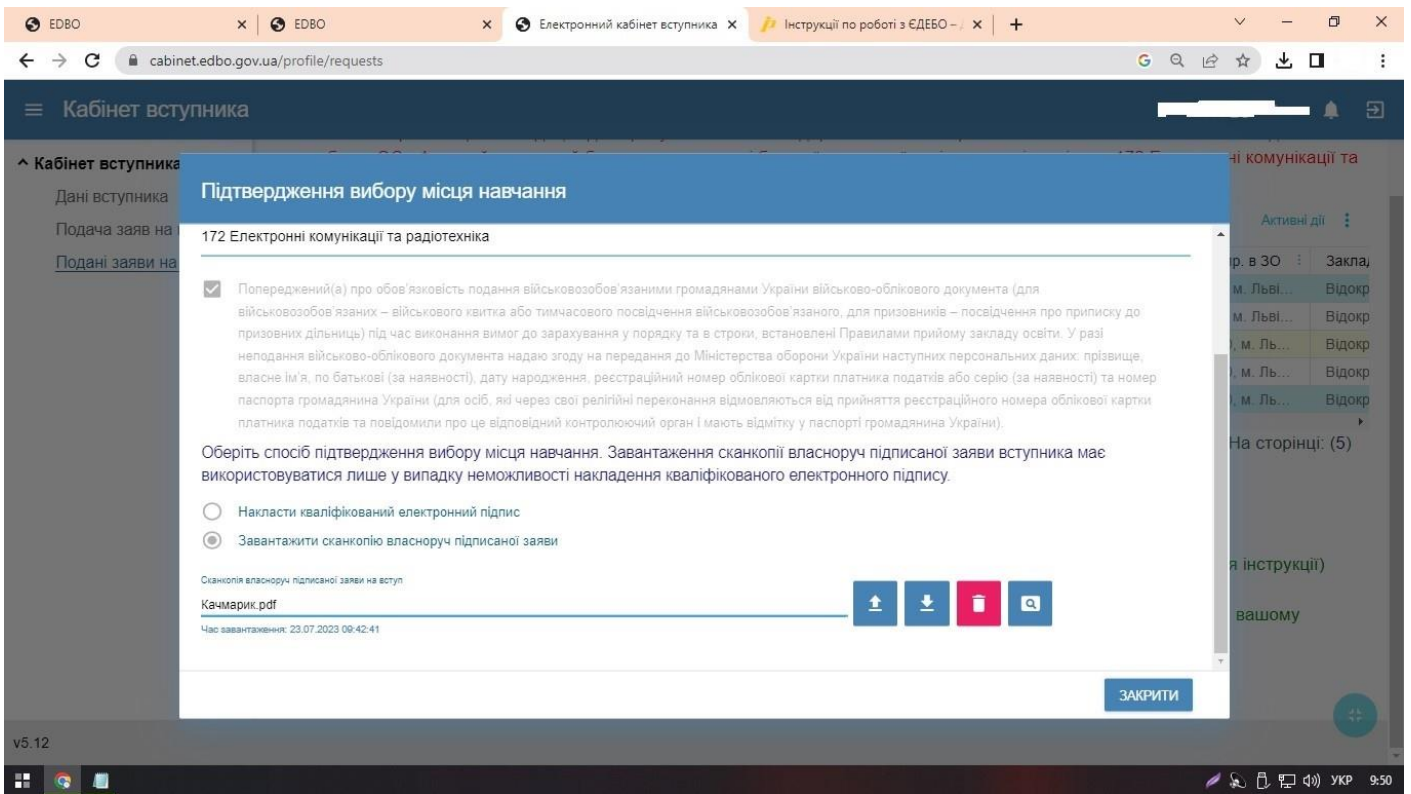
EDBO
EDBO
Електронний кабінет вступника
Інструкції по роботі з ЄДЕБО – 
cabinet.edbo.gov.ua/profile/requests

Кабінет вступника

^ Кабінет вступника
Дані вступника
Подача заяв на
Подані заяви на

ні комунікації та
Активні дії
р. в ЗО
Заклад
м. Льві...
Відокр
м. Льві...
Відокр
, м. Ль...
Відокр
, м. Ль...
Відокр
, м. Ль...
Відокр
На сторінці: (5)
я інструкції)
вашому

Підтвердження вибору місця навчання

172 Електронні комунікації та радіотехніка

Попереджений(а) про обов'язковість подання військовозобов'язаними громадянами України військово-облікового документа (для військовозобов'язаних – військового квитка або тимчасового посвідчення військовозобов'язаного, для призовників – посвідчення про приписку до призовних дільниць) під час виконання вимог до зарахування у порядку та в строки, встановлені Правилами прийому закладу освіти. У разі неподання військово-облікового документа надаю згоду на передання до Міністерства оборони України наступних персональних даних: прізвище, власне ім'я, по батькові (за наявності), дату народження, реєстраційний номер облікової картки платника податків або серію (за наявності) та номер паспорта громадянина України (для осіб, які через свої релігійні переконання відмовляються від прийняття реєстраційного номера облікової картки платника податків та повідомили про це відповідний контролюючий орган і мають відмітку у паспорті громадянина України).

Оберіть спосіб підтвердження вибору місця навчання. Завантаження сканкопії власноруч підписаної заяви вступника має використовуватися лише у випадку неможливості накладення кваліфікованого електронного підпису.

Накласти кваліфікований електронний підпис
Завантажити сканкопію власноруч підписаної заяви

Сканкопія власноруч підписаної заяви на вступ
Качмарик.pdf
Час завантаження: 23.07.2023 09:42:41

ЗАКРИТИ

v5.12

УКР 9:50